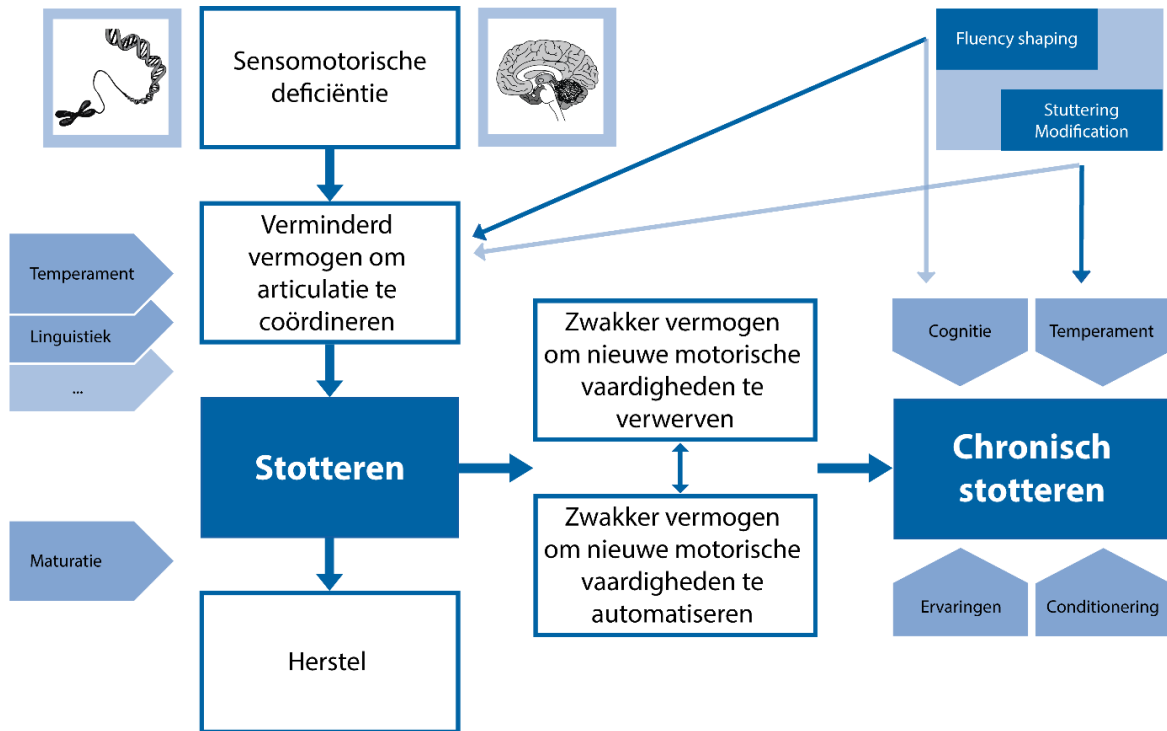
Sensomotorische deficiëntie

Fluency shaping

Stuttering Modification

Verminderd vermogen om articulatie te coördineren

Temperament

Linguistiek

...

Stotteren

Maturatie

Herstel

Zwakker vermogen om nieuwe motorische vaardigheden te verwerven

Zwakker vermogen om nieuwe motorische vaardigheden te automatiseren

Cognitie

Temperament

Chronisch stotteren

Ervaringen

Conditionering